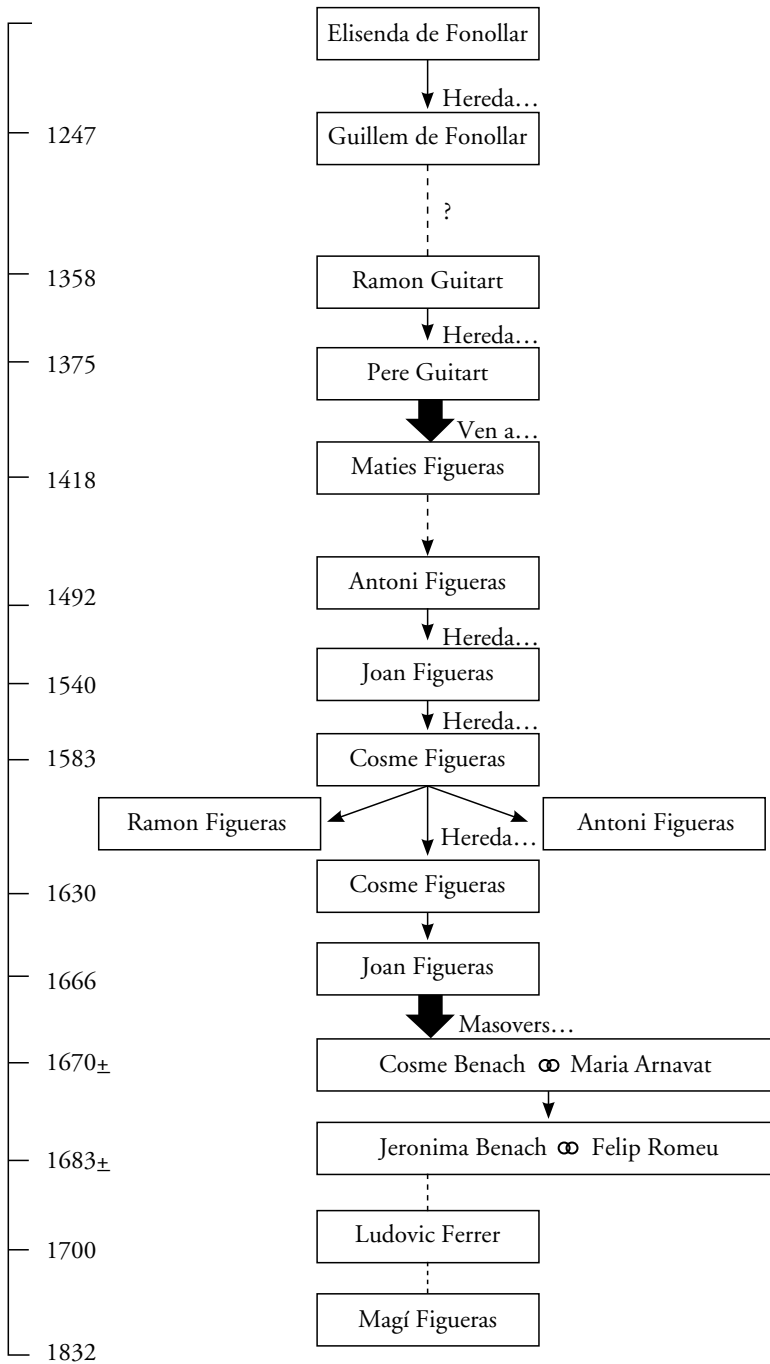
Elisenda de Fonollar

Hereda…

1247 Guillem de Fonollar

?

1358 Ramon Guitart

Hereda…

1375 Pere Guitart

Ven a…

1418 Maties Figueras

1492 Antoni Figueras

Hereda…

1540 Joan Figueras

Hereda…

1583 Cosme Figueras

Ramon Figueras

Hereda…

Antoni Figueras

1630 Cosme Figueras

1666 Joan Figueras

Masovers…

1670± Cosme Benach ꝏ Maria Arnavat

1683± Jeronima Benach ꝏ Felip Romeu

1700 Ludovic Ferrer

Magí Figueras

1832